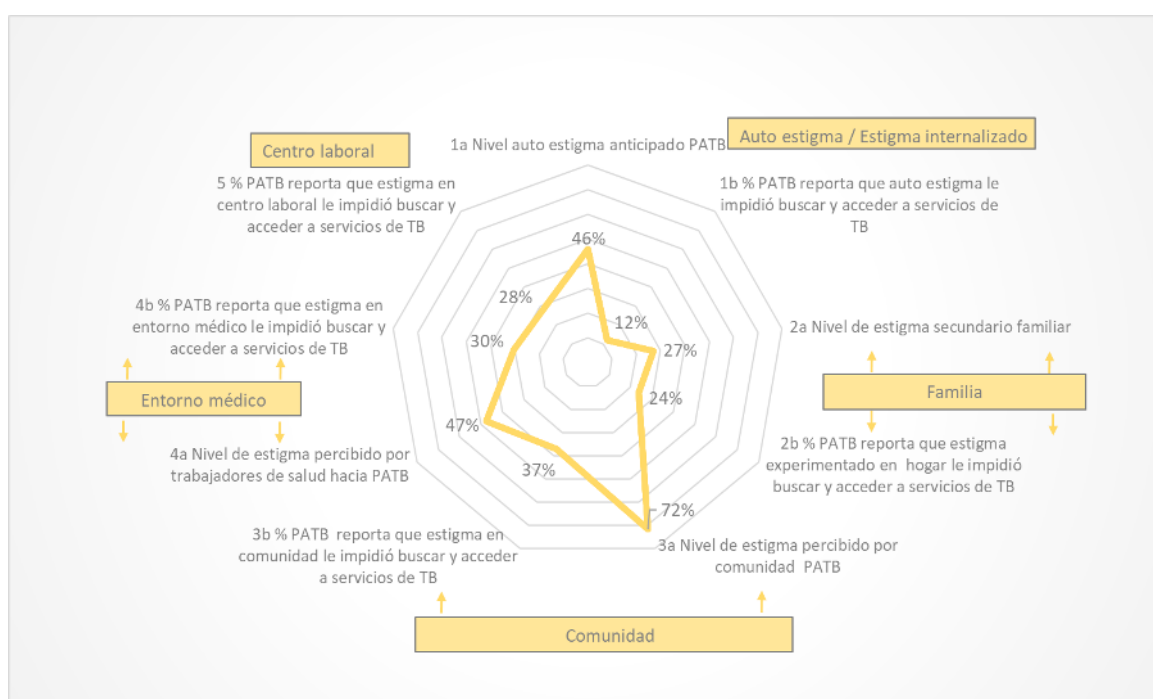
Centro laboral

1a Nivel auto estigma anticipado PATB

Auto estigma / Estigma internalizado

5 % PATB reporta que estigma en centro laboral le impidió buscar y acceder a servicios de TB

1b % PATB reporta que auto estigma le impidió buscar y acceder a servicios de TB

46%

28%

12%

4b % PATB reporta que estigma en entorno médico le impidió buscar y acceder a servicios de TB

2a Nivel de estigma secundario familiar

30%

27%

Entorno médico

Familia

24%

47%

4a Nivel de estigma percibido por trabajadores de salud hacia PATB

2b % PATB reporta que estigma experimentado en hogar le impidió buscar y acceder a servicios de TB

37%

72%

3b % PATB reporta que estigma en comunidad le impidió buscar y acceder a servicios de TB

3a Nivel de estigma percibido por comunidad PATB

Comunidad